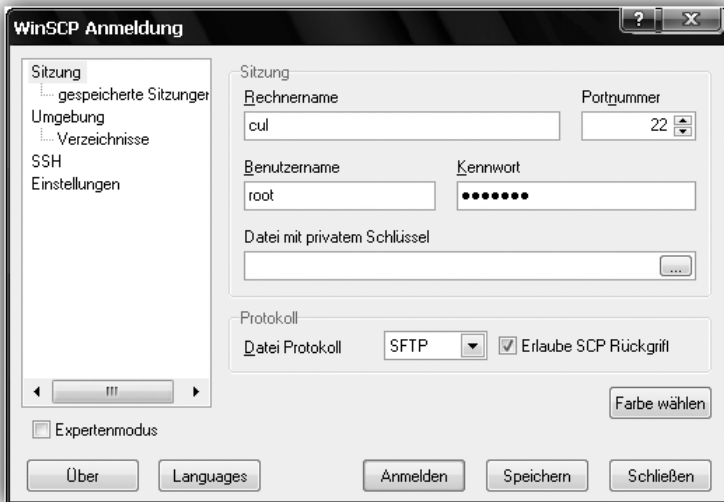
WinSCP Anmeldung

?

X

Sitzung
gespeicherte Sitzunger
Umgebung
Verzeichnisse
SSH
Einstellungen

Sitzung

Rechnername
cul

Portnummer
22

Benutzername
root

Kennwort
•••••••

Datei mit privatem Schlüssel

...

Protokoll

Datei Protokoll
SFTP

Erlaube SCP Rückgriff

Farbe wählen

Expertenmodus

Über

Languages

Anmelden

Speichern

Schließen